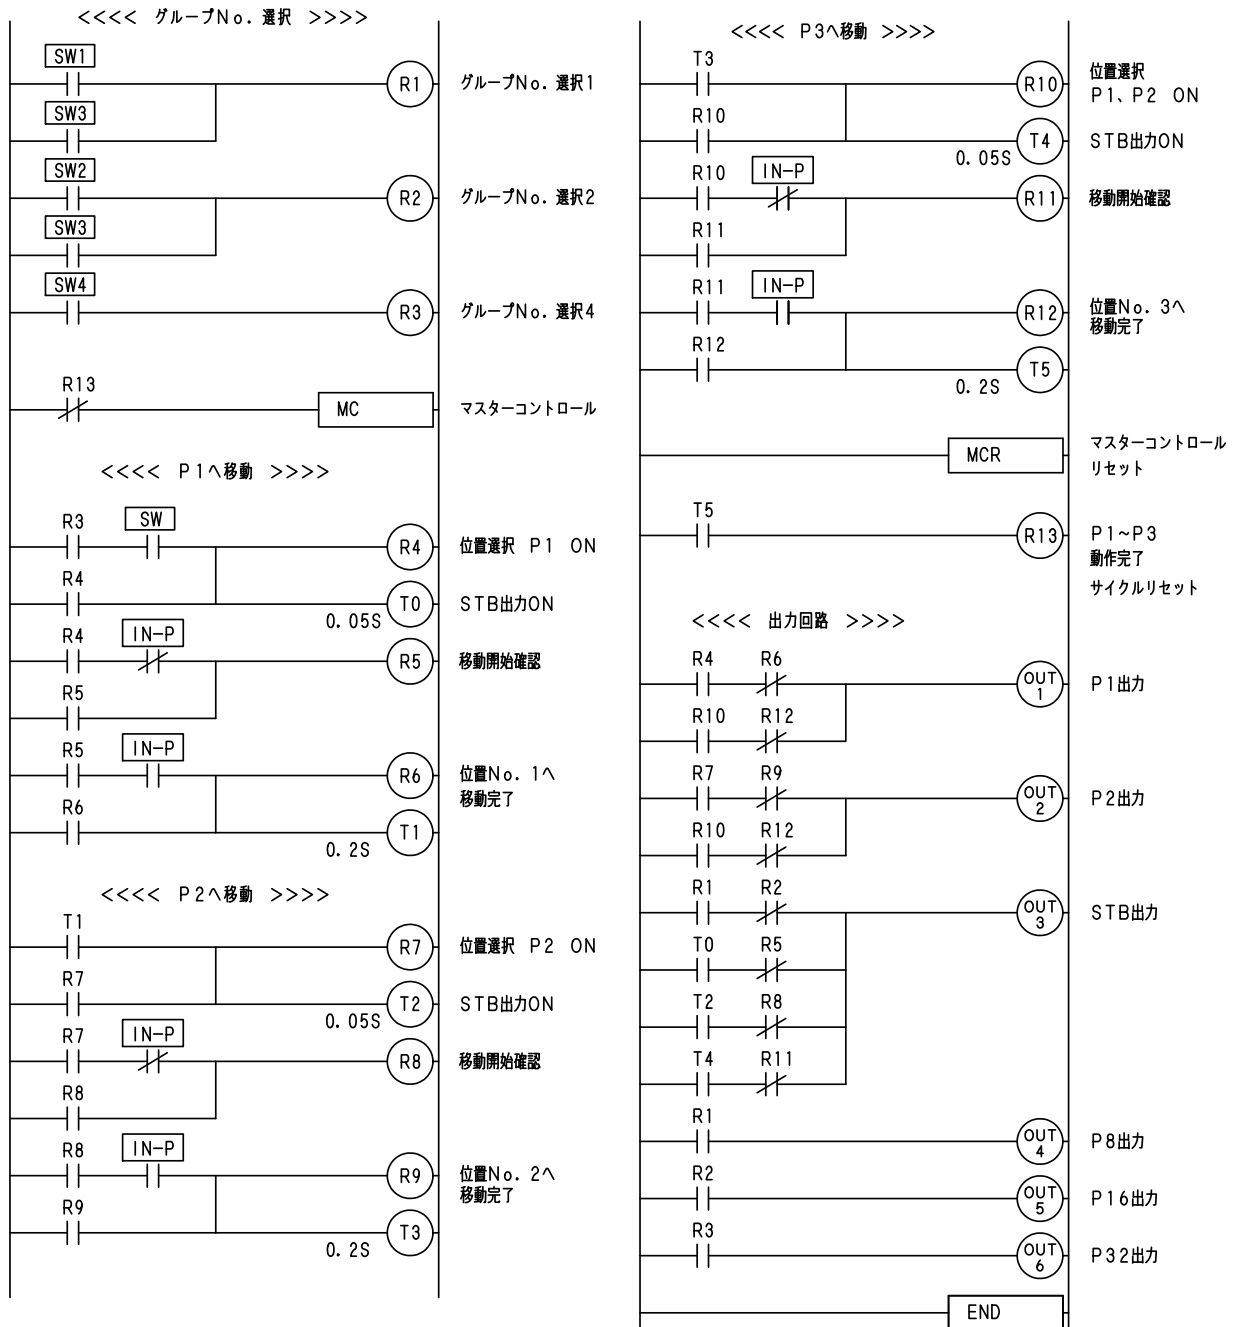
<<<< グループNo. 選択 >>>>

SW1
R1 グループNo. 選択1
SW3
SW2
R2 グループNo. 選択2
SW3
SW4
R3 グループNo. 選択4
R13
MC マスターコントロール

<<<< P1へ移動 >>>>

R3 SW
R4 位置選択 P1 ON
R4
T0 STB出力ON
0.05S
R4 IN-P
R5 移動開始確認
R5
R5 IN-P
R6 位置No. 1へ 移動完了
R6
T1
0.2S

<<<< P2へ移動 >>>>

T1
R7 位置選択 P2 ON
R7
T2 STB出力ON
0.05S
R7 IN-P
R8 移動開始確認
R8
R8 IN-P
R9 位置No. 2へ 移動完了
R9
T3
0.2S

<<<< P3へ移動 >>>>

T3
R10 位置選択 P1、P2 ON
R10
T4 STB出力ON
0.05S
R10 IN-P
R11 移動開始確認
R11
R11 IN-P
R12 位置No. 3へ 移動完了
R12
T5
0.2S

MCR マスターコントロール リセット

T5
R13 P1~P3 動作完了 サイクルリセット

<<<< 出力回路 >>>>

R4 R6
R10 R12
OUT 1 P1出力
R7 R9
R10 R12
OUT 2 P2出力
R1 R2
T0 R5
T2 R8
T4 R11
OUT 3 STB出力
R1
OUT 4 P8出力
R2
OUT 5 P16出力
R3
OUT 6 P32出力
END